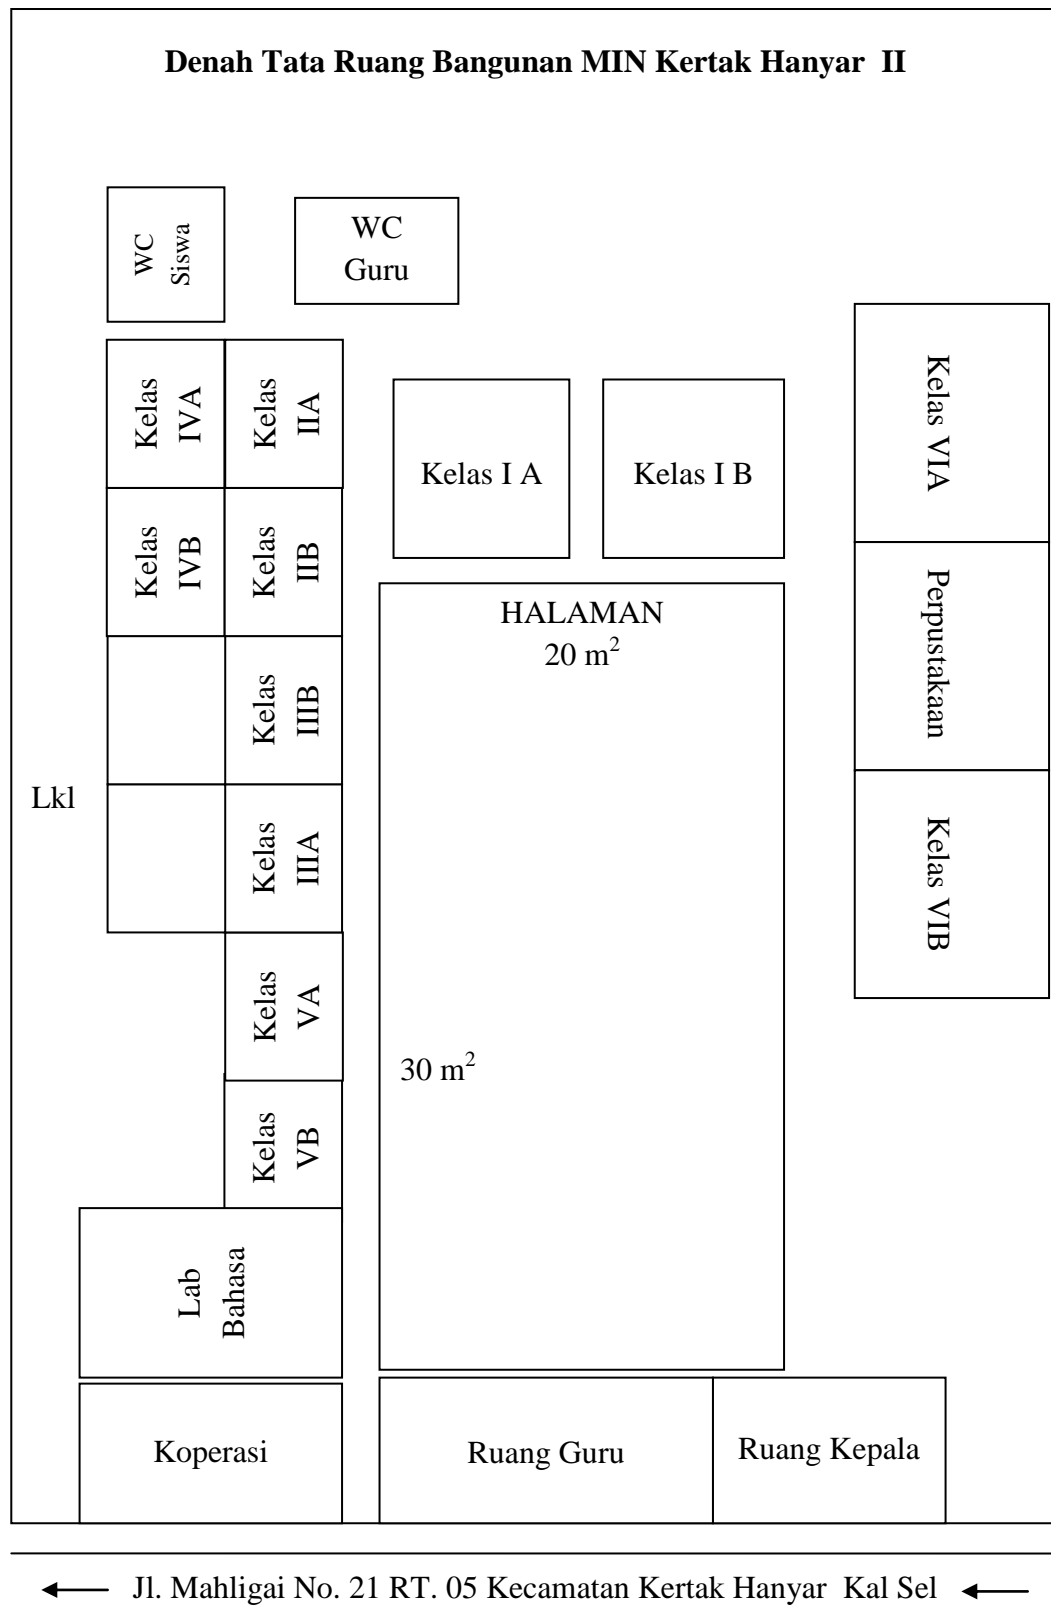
**Denah Tata Ruang Bangunan MIN Kertak Hanyar II**

WC Siswa

WC Guru

Kelas IVA

Kelas IIA

Kelas I A

Kelas I B

Kelas VIA

Kelas IVB

Kelas IIB

HALAMAN $20\ m^2$

Perpustakaan

Kelas IIIB

Lkl

Kelas IIIA

Kelas VIB

Kelas VA

$30\ m^2$

Kelas VB

Lab Bahasa

Koperasi

Ruang Guru

Ruang Kepala

← Jl. Mahligai No. 21 RT. 05 Kecamatan Kertak Hanyar Kal Sel ←